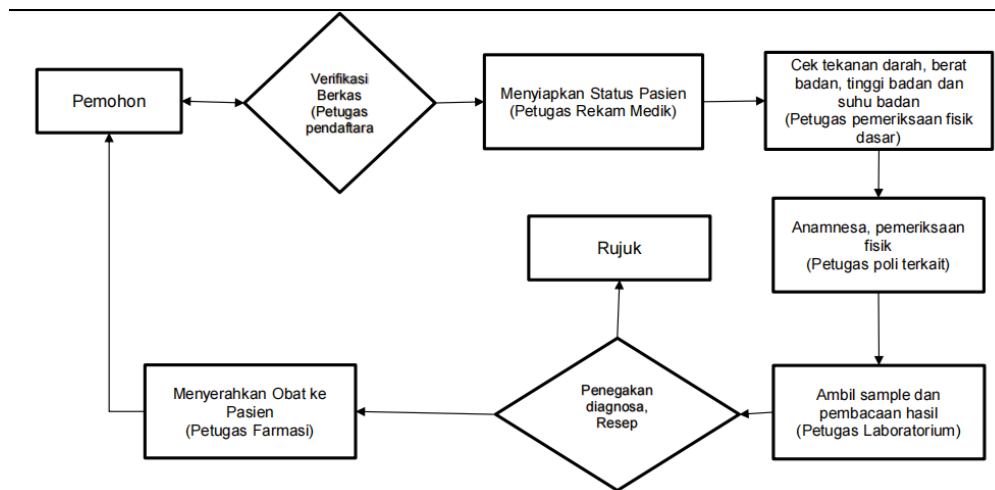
Pemohon

Verifikasi Berkas (Petugas pendaftara

Menyiapkan Status Pasien (Petugas Rekam Medik)

Cek tekanan darah, berat badan, tinggi badan dan suhu badan (Petugas pemeriksaan fisik dasar)

Anamnesa, pemeriksaan fisik (Petugas poli terkait)

Rujuk

Ambil sample dan pembacaan hasil (Petugas Laboratorium)

Penegakan diagnosa, Resep

Menyerahkan Obat ke Pasien (Petugas Farmasi)